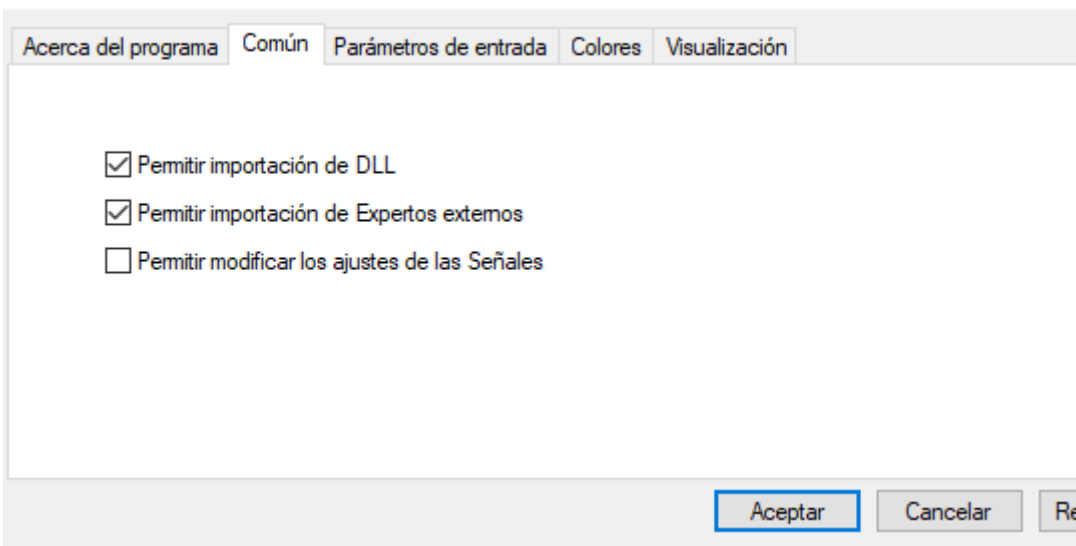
Acerca del programa | Común | Parámetros de entrada | Colores | Visualización

☑ Permitir importación de DLL
☑ Permitir importación de Expertos externos
☐ Permitir modificar los ajustes de las Señales

Aceptar | Cancelar | Re